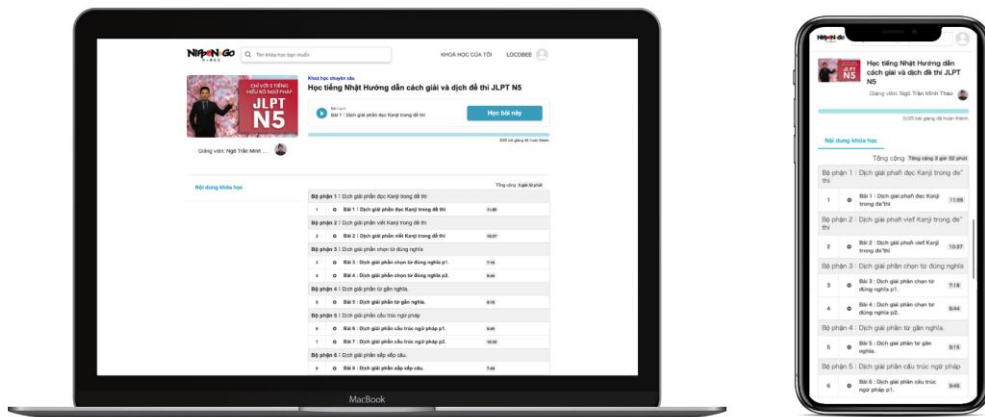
NIHONGO

Tìm khóa học bạn muốn

KHOÁ HỌC CỦA TÔI LOCOBEE

CHỈ VỚI 5 TIẾNG HIỂU RÕ NGỮ PHÁP JLPT N5

Khoá học chuyên sâu

Học tiếng Nhật Hướng dẫn cách giải và dịch đề thi JLPT N5

Bài 1 : Dịch giải phần đọc Kanji trong đề thi

Học bài này

Giảng viên: Ngô Trần Minh ...

Nội dung khóa học

Tổng cộng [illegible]

Bộ phận 1 : Dịch giải phần đọc Kanji trong đề thi

1 Bài 1 : Dịch giải phần đọc Kanji trong đề thi 11:08

Bộ phận 2 : Dịch giải phần viết Kanji trong đề thi

2 Bài 2 : Dịch giải phần viết Kanji trong đề thi 10:37

Bộ phận 3 : Dịch giải phần chọn từ đúng nghĩa

3 Bài 3 : Dịch giải phần chọn từ đúng nghĩa p1. 7:18

4 Bài 4 : Dịch giải phần chọn từ đúng nghĩa p2. 6:44

Bộ phận 4 : Dịch giải phần từ gần nghĩa.

5 Bài 5 : Dịch giải phần từ gần nghĩa. 8:15

Bộ phận 5 : Dịch giải phần cấu trúc ngữ pháp

6 Bài 6 : Dịch giải phần cấu trúc ngữ pháp p1. 9:45

7 Bài 7 : Dịch giải phần cấu trúc ngữ pháp p2. 10:30

Bộ phận 6 : Dịch giải phần sắp xếp câu.

8 Bài 8 : Dịch giải phần sắp xếp câu. 7:40

MacBook

Học tiếng Nhật Hướng dẫn cách giải và dịch đề thi JLPT N5

Giảng viên: Ngô Trần Minh Thảo

Nội dung khóa học

Tổng cộng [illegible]

Bộ phận 1 : Dịch giải phần đọc Kanji trong đề thi

1 Bài 1 : Dịch giải phần đọc Kanji trong đề thi 11:08

Bộ phận 2 : Dịch giải phần viết Kanji trong đề thi

2 Bài 2 : Dịch giải phần viết Kanji trong đề thi 10:37

Bộ phận 3 : Dịch giải phần chọn từ đúng nghĩa

3 Bài 3 : Dịch giải phần chọn từ đúng nghĩa p1. 7:18

4 Bài 4 : Dịch giải phần chọn từ đúng nghĩa p2. 6:44

Bộ phận 4 : Dịch giải phần từ gần nghĩa.

5 Bài 5 : Dịch giải phần từ gần nghĩa. 8:15

Bộ phận 5 : Dịch giải phần cấu trúc ngữ pháp

6 Bài 6 : Dịch giải phần cấu trúc ngữ pháp p1. 9:45